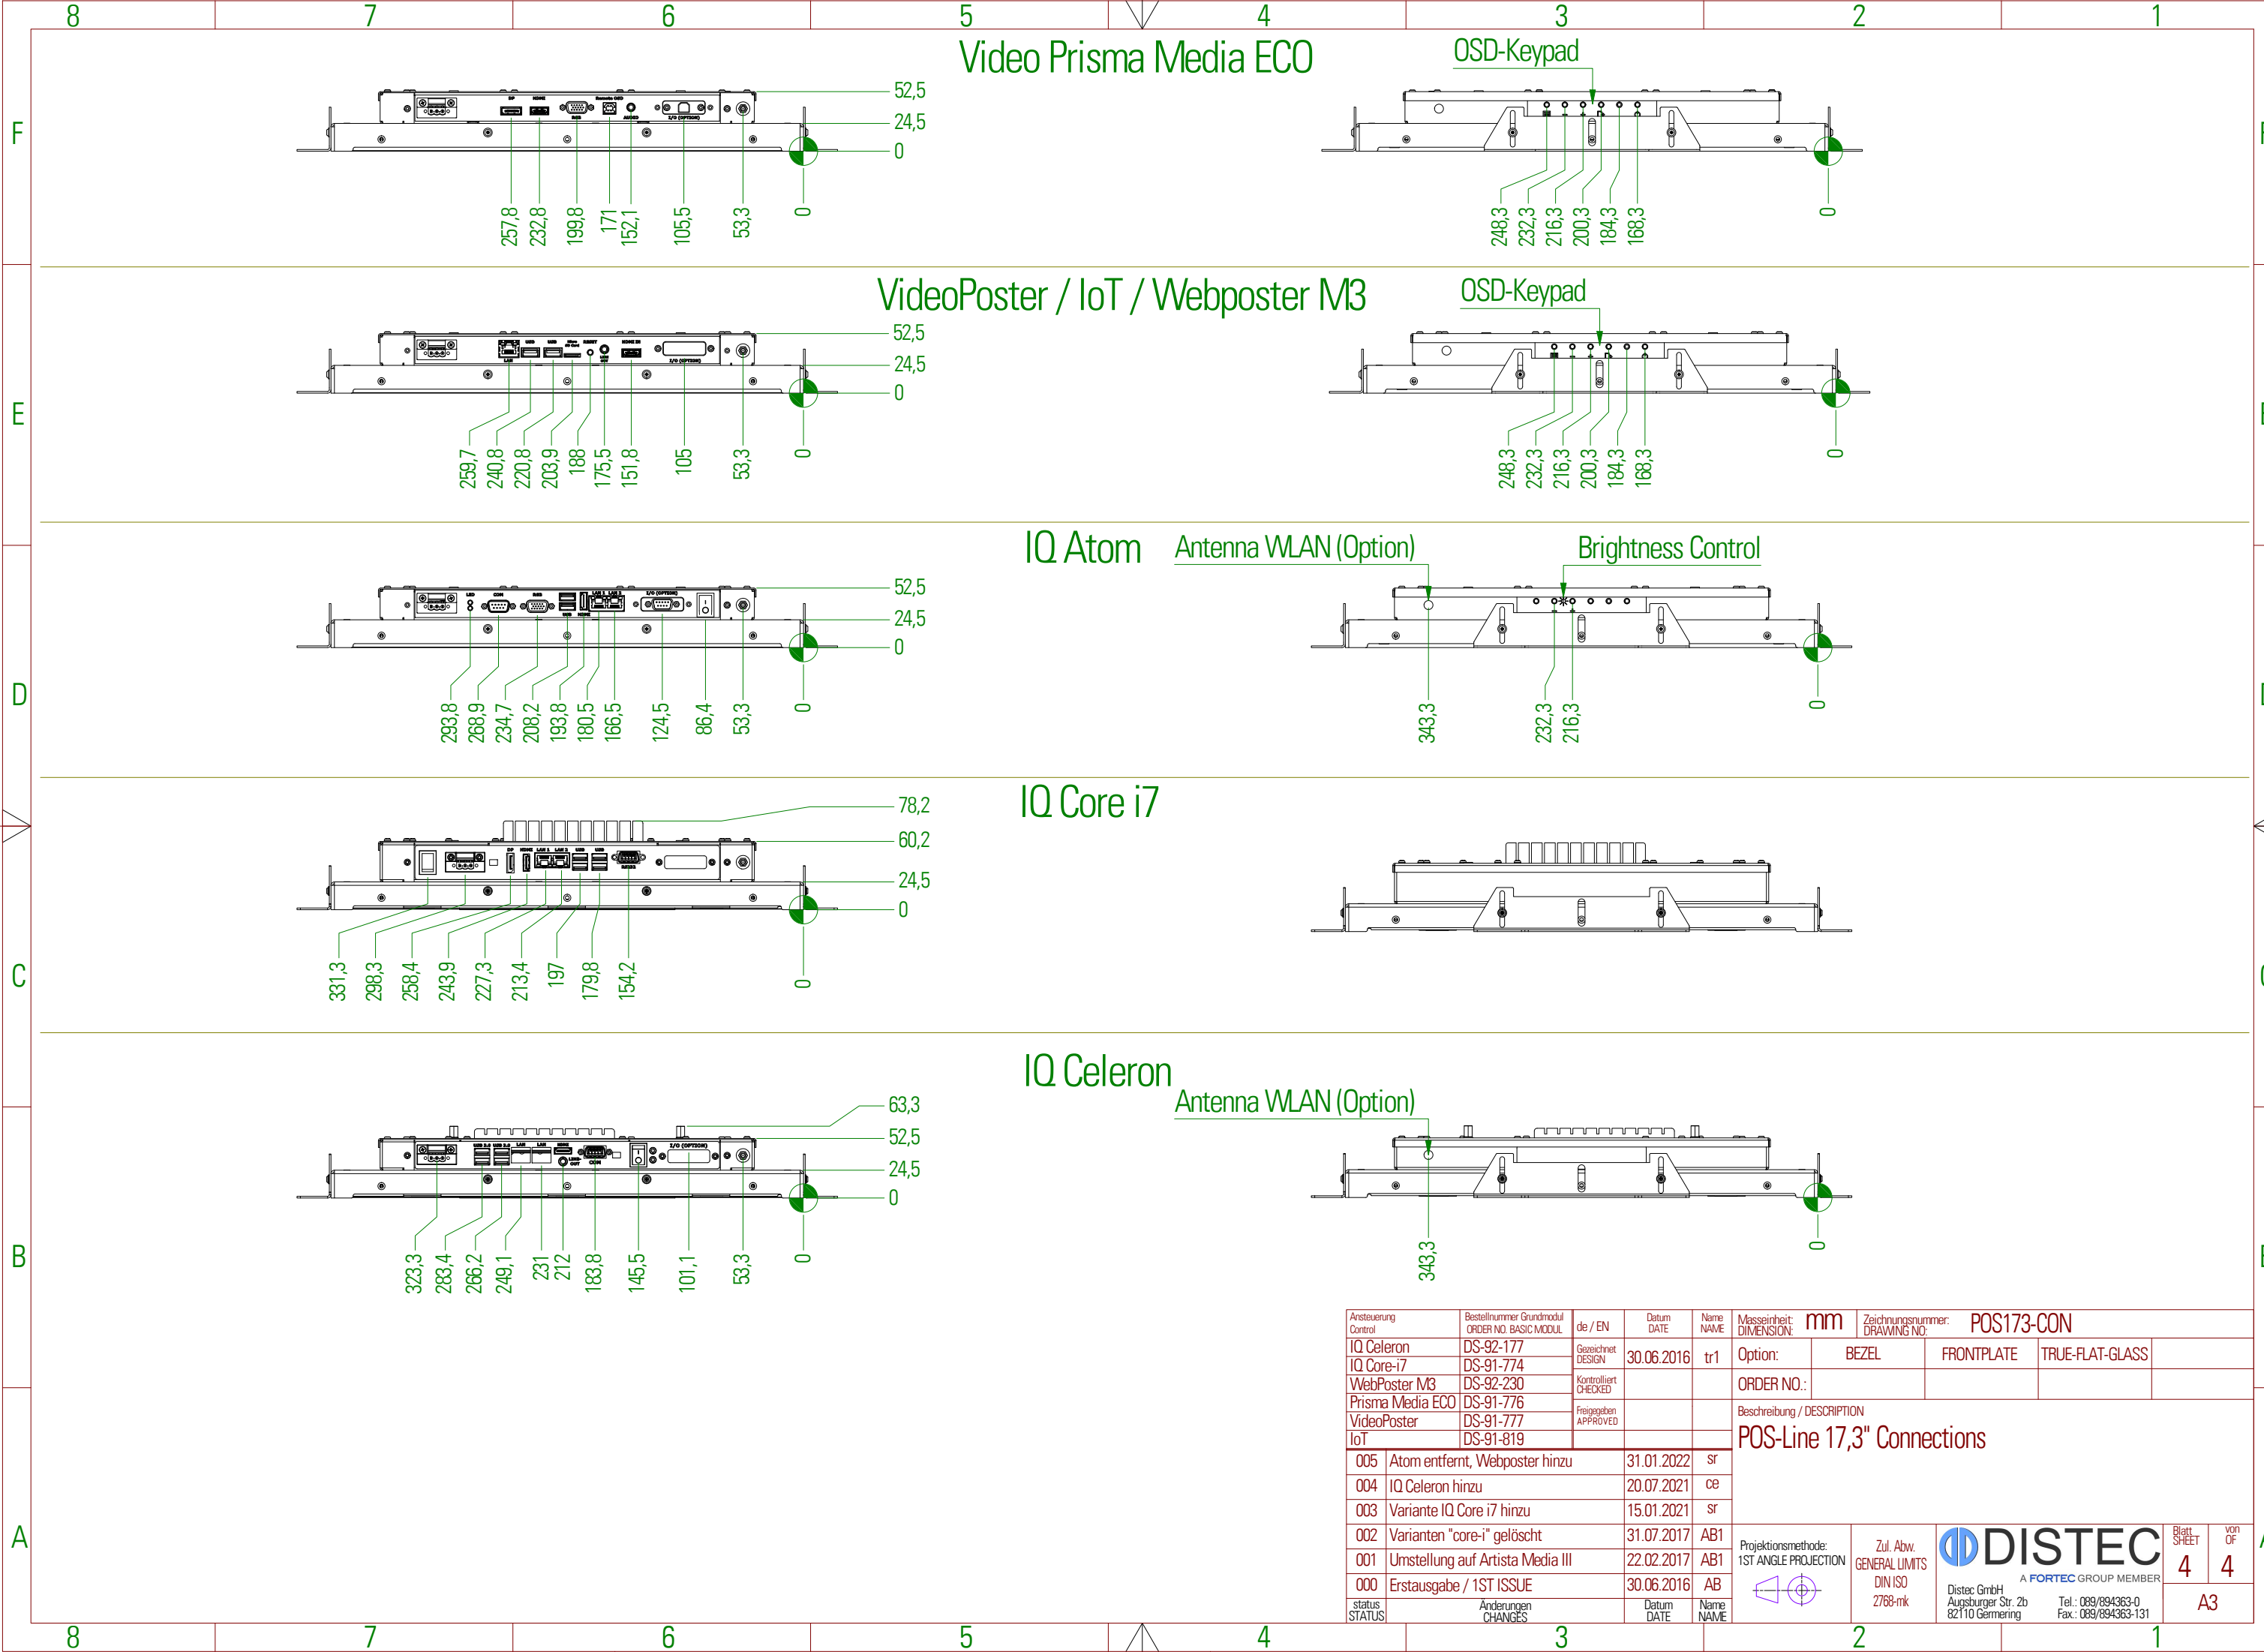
8 7 6 5 4 3 2 1

F

Video Prisma Media ECO

52,5
24,5
0

257,8 232,8 199,8 171 152,1 105,5 53,3 0

OSD-Keypad

248,3 232,3 216,3 200,3 184,3 168,3 0

E

VideoPoster / IoT / Webposter M3

52,5
24,5
0

259,7 240,8 220,8 203,9 188 175,5 151,8 105 53,3 0

OSD-Keypad

248,3 232,3 216,3 200,3 184,3 168,3 0

D

IQ Atom

52,5
24,5
0

293,8 268,9 234,7 208,2 193,8 180,5 166,5 124,5 86,4 53,3 0

Antenna WLAN (Option)

Brightness Control

343,3 232,3 216,3 0

C

IQ Core i7

78,2
60,2
24,5
0

331,3 298,3 258,4 243,9 227,3 213,4 197 179,8 154,2 0

B

IQ Celeron

63,3
52,5
24,5
0

323,3 283,4 266,2 249,1 231 212 183,8 145,5 101,1 53,3 0

Antenna WLAN (Option)

343,3 0

A

| Ansteuerung Control | Bestellnummer Grundmodul ORDER NO. BASIC MODUL | de / EN | Datum DATE | Name NAME |
|---|---|---|---|---|
| IQ Celeron | DS-92-177 | Gezeichnet DESIGN | 30.06.2016 | tr1 |
| IQ Core-i7 | DS-91-774 | | | |
| WebPoster M3 | DS-92-230 | Kontrolliert CHECKED | | |
| Prisma Media ECO | DS-91-776 | | | |
| VideoPoster | DS-91-777 | Freigegeben APPROVED | | |
| IoT | DS-91-819 | | | |

| | | | |
|---|---|---|---|
| 005 | Atom entfernt, Webposter hinzu | 31.01.2022 | sr |
| 004 | IQ Celeron hinzu | 20.07.2021 | ce |
| 003 | Variante IQ Core i7 hinzu | 15.01.2021 | sr |
| 002 | Varianten "core-i" gelöscht | 31.07.2017 | AB1 |
| 001 | Umstellung auf Artista Media III | 22.02.2017 | AB1 |
| 000 | Erstausgabe / 1ST ISSUE | 30.06.2016 | AB |
| status STATUS | Änderungen CHANGES | Datum DATE | Name NAME |

Masseinheit: DIMENSION: mm
Zeichnungsnummer: DRAWING NO: POS173-CON
Option: BEZEL FRONTPLATE TRUE-FLAT-GLASS
ORDER NO.:
Beschreibung / DESCRIPTION
POS-Line 17,3" Connections

Projektionsmethode: 1ST ANGLE PROJECTION
Zul. Abw. GENERAL LIMITS DIN ISO 2768-mk
DISTEC
A FORTEC GROUP MEMBER
Distec GmbH Augsburger Str. 2b 82110 Germering
Tel.: 089/894363-0 Fax.: 089/894363-131
Blatt SHEET 4
von OF 4
A3

8 7 6 5 4 3 2 1